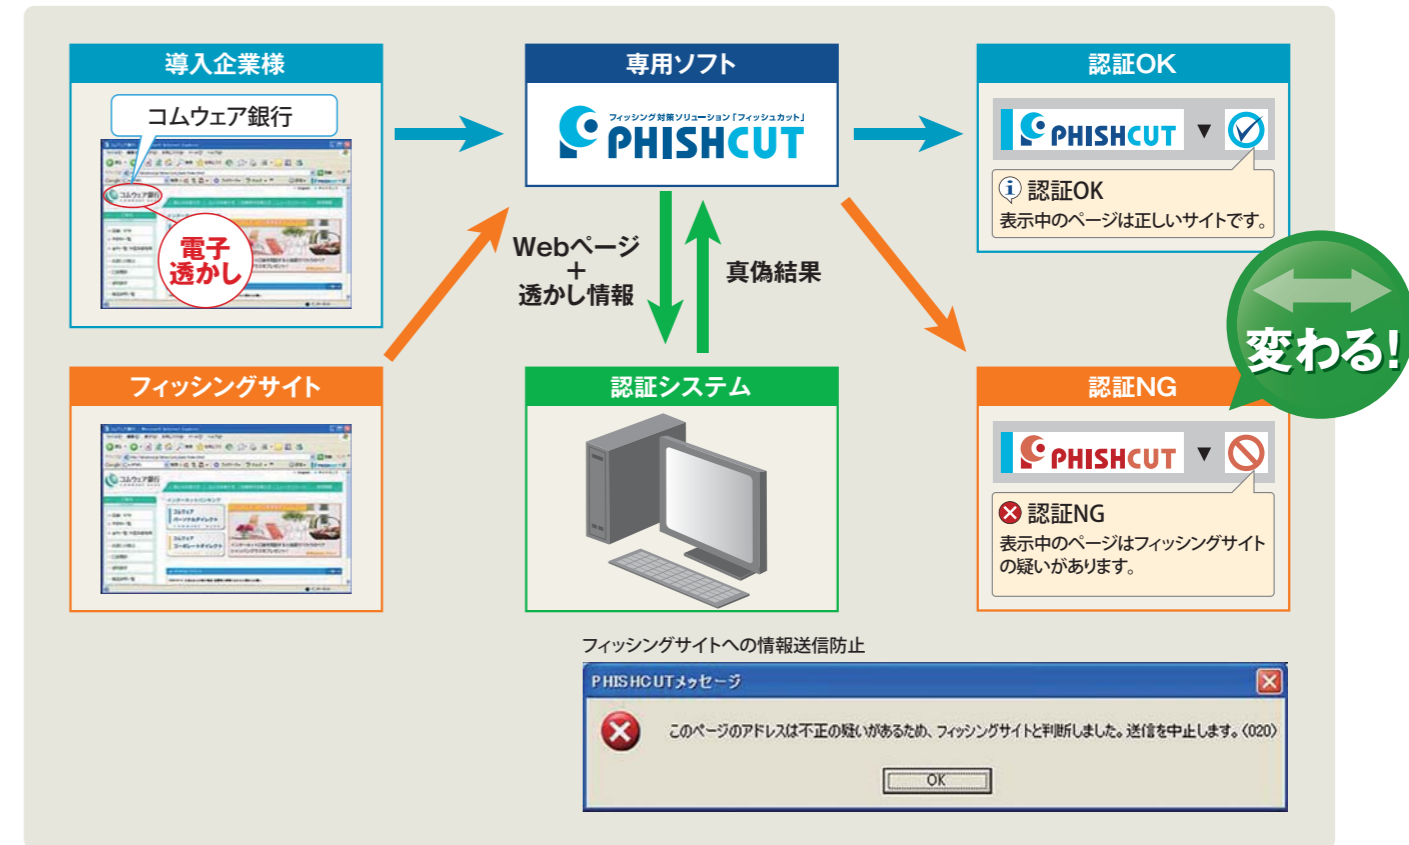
導入企業様

コムウェア銀行

電子透かし

専用ソフト

フィッシング対策ソリューション「フィッシュカット」
PHISHCUT

認証OK

PHISHCUT

認証OK
表示中のページは正しいサイトです。

変わる!

Webページ
+
透かし情報

真偽結果

フィッシングサイト

認証システム

認証NG

PHISHCUT

認証NG
表示中のページはフィッシングサイトの疑いがあります。

フィッシングサイトへの情報送信防止

PHISHCUTメッセージ

このページのアドレスは不正の疑いがあるため、フィッシングサイトと判断しました。送信を中止します。(020)

OK